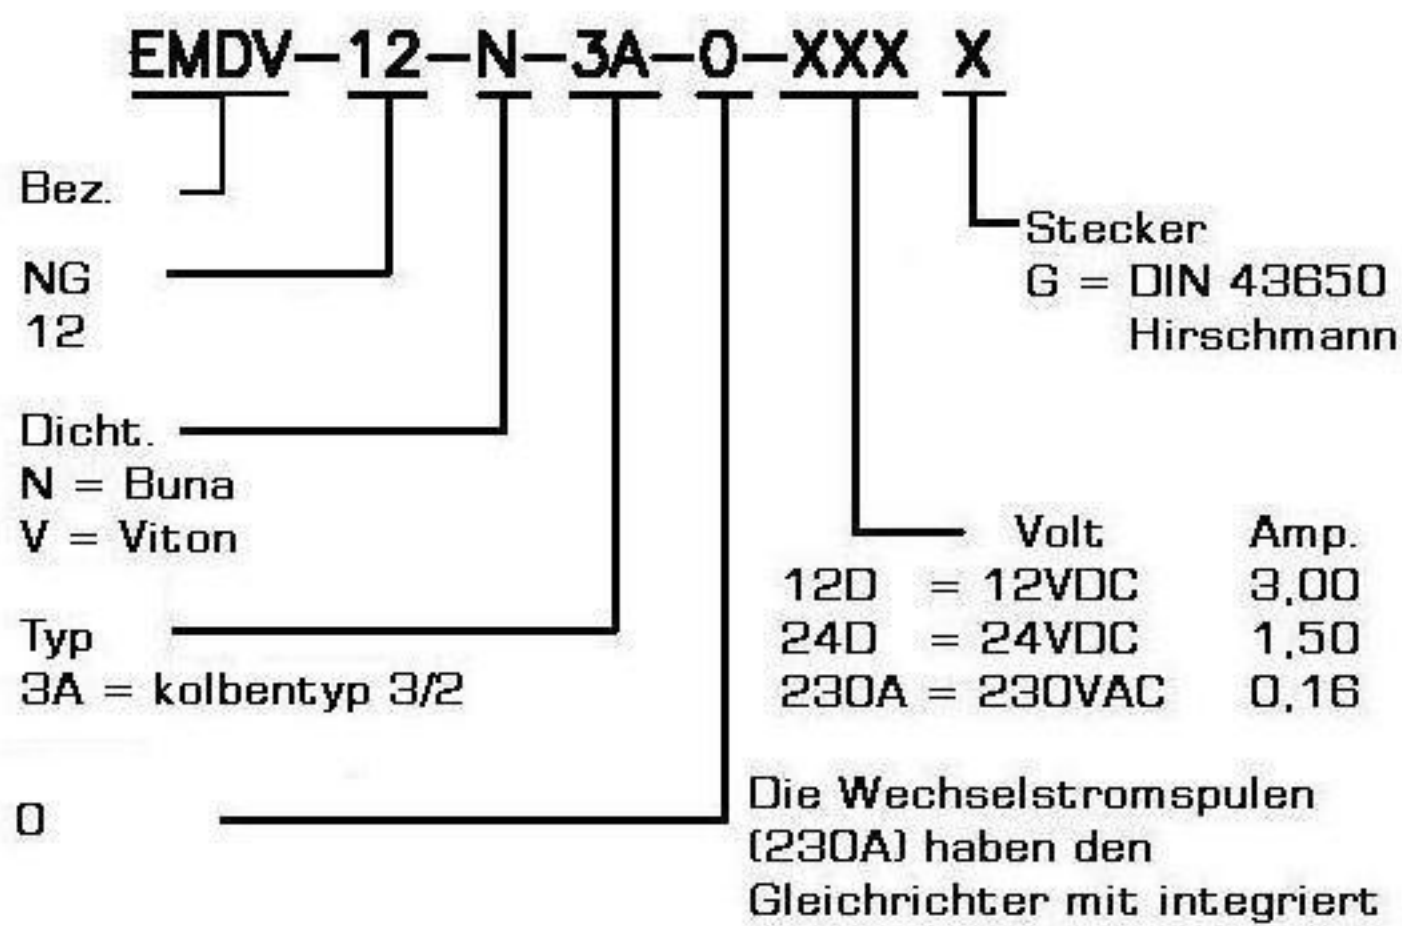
EMDV–12–N–3A–0–XXX X

Bez.

NG
12

Dicht.
N = Buna
V = Viton

Typ
3A = kolbentyp 3/2

0

Stecker
G = DIN 43650
Hirschmann

| | Volt | Amp. |
|---|---|---|
| 12D | = 12VDC | 3,00 |
| 24D | = 24VDC | 1,50 |
| 230A | = 230VAC | 0,16 |

Die Wechselstromspulen (230A) haben den Gleichrichter mit integriert